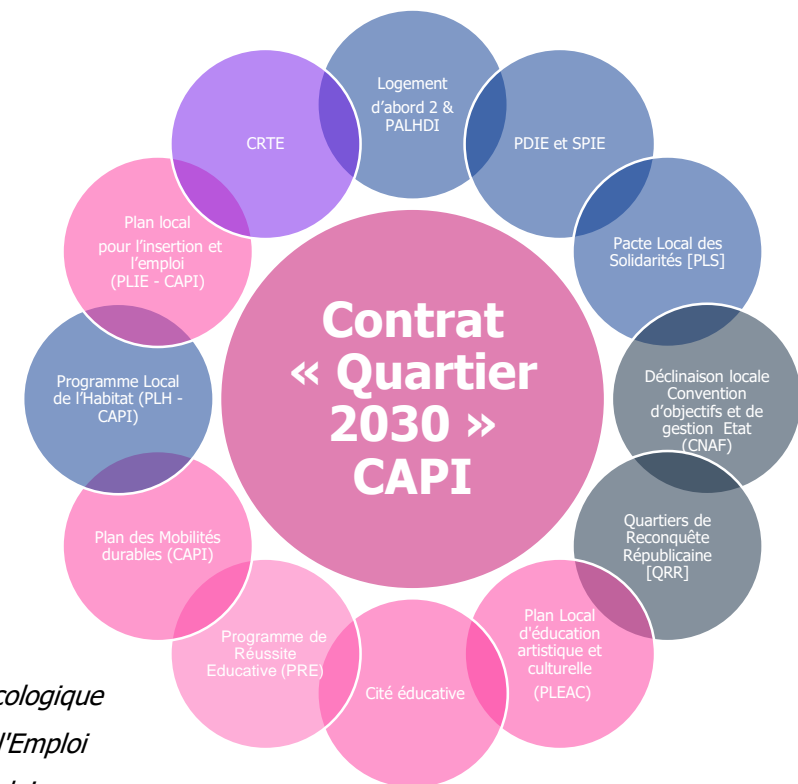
Contrat « Quartier 2030 » CAPI

Logement d'abord 2 & PALHDI

PDIE et SPIE

Pacte Local des Solidarités [PLS]

Déclinaison locale Convention d'objectifs et de gestion Etat (CNAF)

Quartiers de Reconquête Républicaine [QRR]

Plan Local d'éducation artistique et culturelle (PLEAC)

Cité éducative

Programme de Réussite Educative (PRE)

Plan des Mobilités durables (CAPI)

Programme Local de l'Habitat (PLH - CAPI)

Plan local pour l'insertion et l'emploi (PLIE - CAPI)

CRTE

cologique

l'Emploi